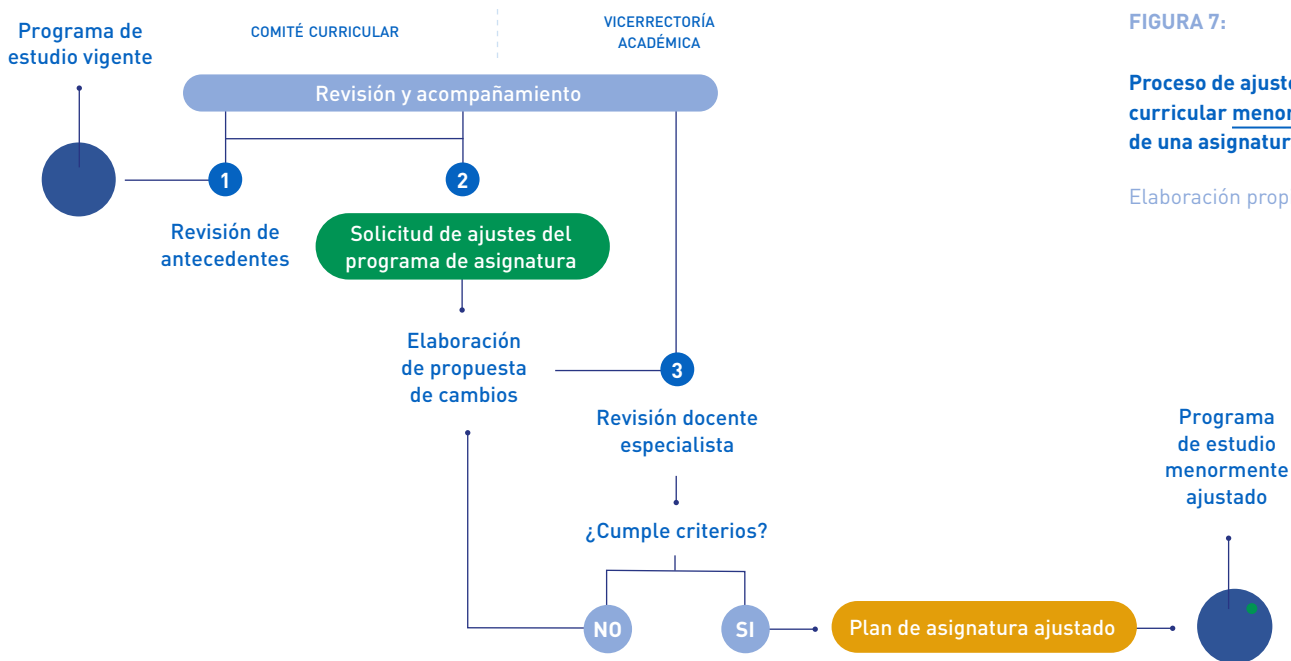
Programa de estudio vigente

COMITÉ CURRICULAR

VICERRECTORÍA ACADÉMICA

FIGURA 7:

Proceso de ajuste curricular menor de una asignatur

Elaboración prop

Revisión y acompañamiento

1

2

Revisión de antecedentes

Solicitud de ajustes del programa de asignatura

Elaboración de propuesta de cambios

3

Revisión docente especialista

¿Cumple criterios?

NO

SI

Plan de asignatura ajustado

Programa de estudio menormente ajustado